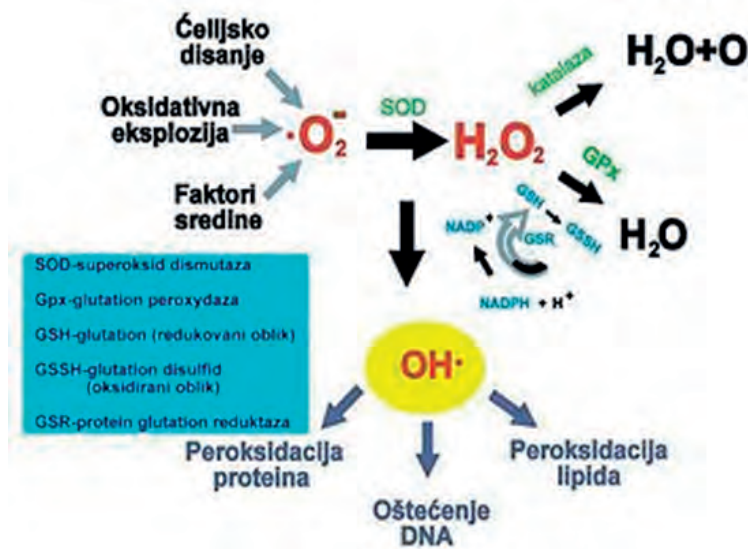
Ćelijsko disanje

Oksidativna eksplozija

Faktori sredine

$\cdot O_2^-$

SOD

$H_2O_2$

katalaza

$H_2O+O$

GPx

$H_2O$

GSH

GSSH

GSR

$NADP^+$

$NADPH + H^+$

SOD-superoksid dismutaza

Gpx-glutation peroxydaza

GSH-glutation (redukovani oblik)

GSSH-glutation disulfid (oksidirani oblik)

GSR-protein glutation reduktaza

$OH\cdot$

Peroksidacija proteina

Oštećenje DNA

Peroksidacija lipida